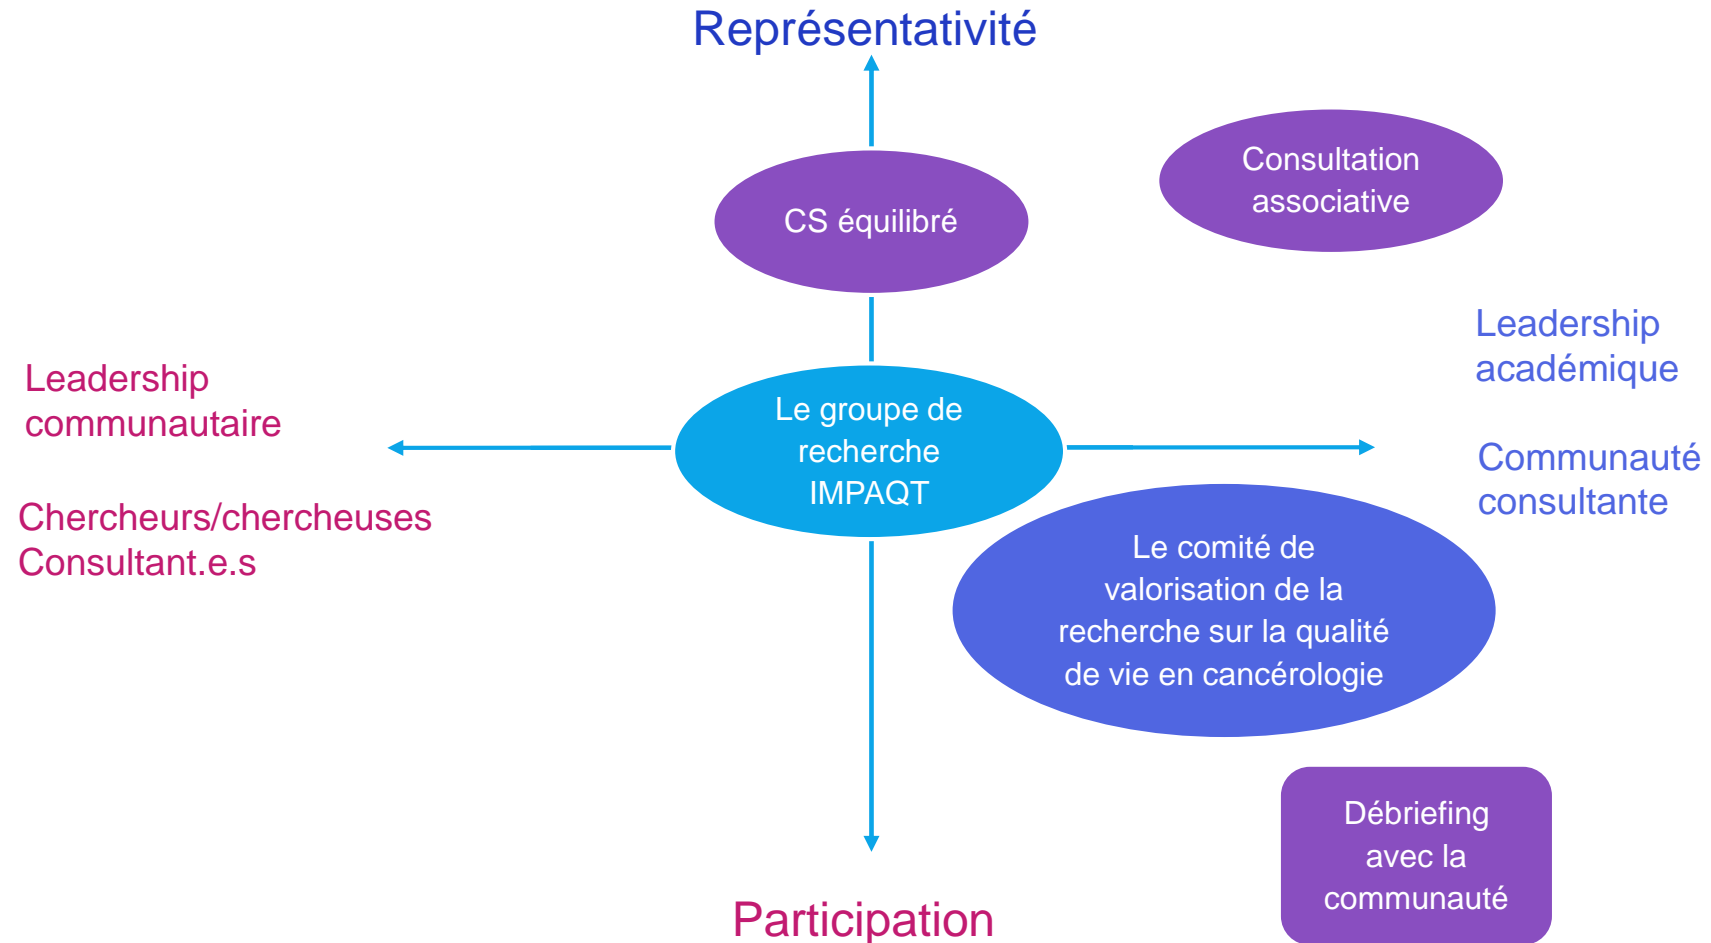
Représentativité

CS équilibré

Consultation associative

Leadership académique

Communauté consultante

Leadership communautaire

Chercheurs/chercheuses
Consultant.e.s

Le groupe de recherche IMPAQT

Le comité de valorisation de la recherche sur la qualité de vie en cancérologie

Débriefing avec la communauté

Participation